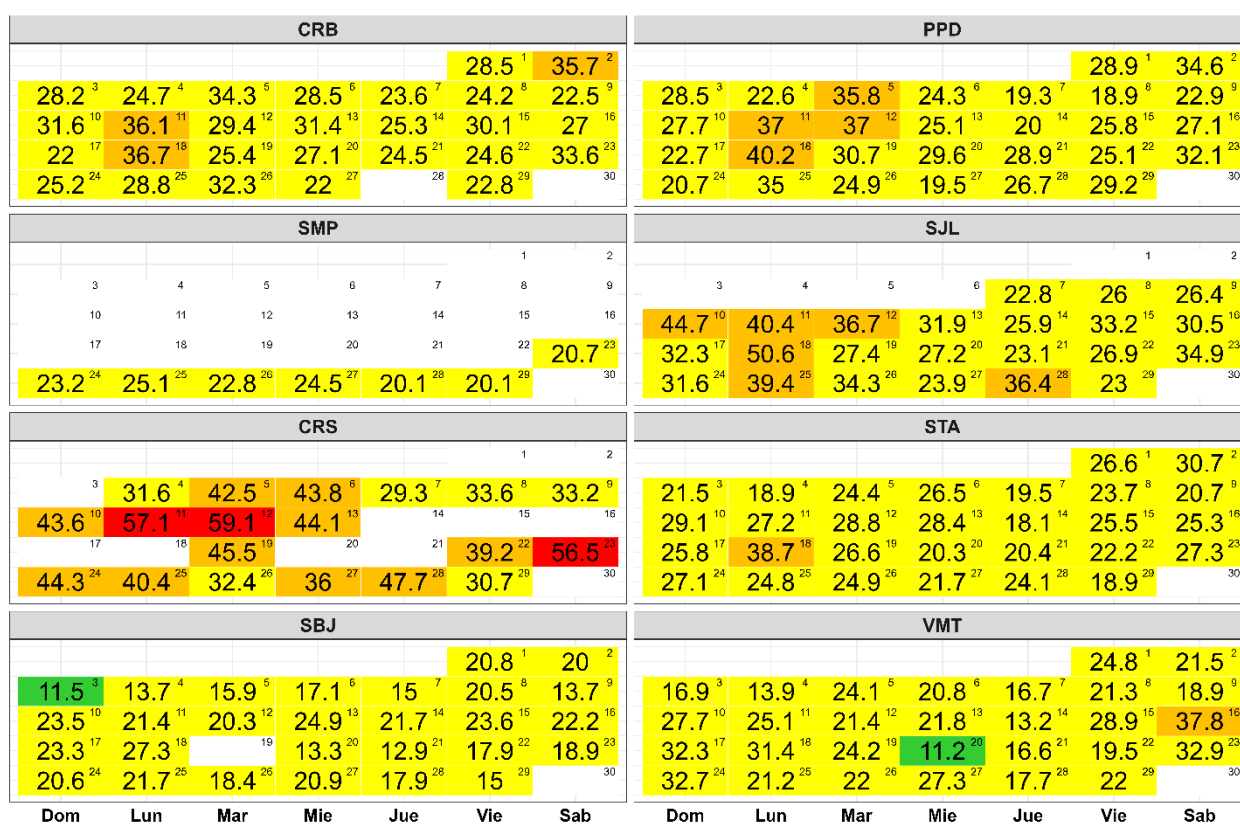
CRB

| Dom | Lun | Mar | Mie | Jue | Vie | Sab |
|---|---|---|---|---|---|---|
| | | | | | 28.5 1 | 35.7 2 |
| 28.2 3 | 24.7 4 | 34.3 5 | 28.5 6 | 23.6 7 | 24.2 8 | 22.5 9 |
| 31.6 10 | 36.1 11 | 29.4 12 | 31.4 13 | 25.3 14 | 30.1 15 | 27 16 |
| 22 17 | 36.7 18 | 25.4 19 | 27.1 20 | 24.5 21 | 24.6 22 | 33.6 23 |
| 25.2 24 | 28.8 25 | 32.3 26 | 22 27 | 28 | 22.8 29 | 30 |

PPD

| Dom | Lun | Mar | Mie | Jue | Vie | Sab |
|---|---|---|---|---|---|---|
| | | | | | 28.9 1 | 34.6 2 |
| 28.5 3 | 22.6 4 | 35.8 5 | 24.3 6 | 19.3 7 | 18.9 8 | 22.9 9 |
| 27.7 10 | 37 11 | 37 12 | 25.1 13 | 20 14 | 25.8 15 | 27.1 16 |
| 22.7 17 | 40.2 18 | 30.7 19 | 29.6 20 | 28.9 21 | 25.1 22 | 32.1 23 |
| 20.7 24 | 35 25 | 24.9 26 | 19.5 27 | 26.7 28 | 29.2 29 | 30 |

SMP

| Dom | Lun | Mar | Mie | Jue | Vie | Sab |
|---|---|---|---|---|---|---|
| | | | | | 1 | 2 |
| 3 | 4 | 5 | 6 | 7 | 8 | 9 |
| 10 | 11 | 12 | 13 | 14 | 15 | 16 |
| 17 | 18 | 19 | 20 | 21 | 22 | 20.7 23 |
| 23.2 24 | 25.1 25 | 22.8 26 | 24.5 27 | 20.1 28 | 20.1 29 | 30 |

SJL

| Dom | Lun | Mar | Mie | Jue | Vie | Sab |
|---|---|---|---|---|---|---|
| | | | | | 1 | 2 |
| 3 | 4 | 5 | 6 | 22.8 7 | 26 8 | 26.4 9 |
| 44.7 10 | 40.4 11 | 36.7 12 | 31.9 13 | 25.9 14 | 33.2 15 | 30.5 16 |
| 32.3 17 | 50.6 18 | 27.4 19 | 27.2 20 | 23.1 21 | 26.9 22 | 34.9 23 |
| 31.6 24 | 39.4 25 | 34.3 26 | 23.9 27 | 36.4 28 | 23 29 | 30 |

CRS

| Dom | Lun | Mar | Mie | Jue | Vie | Sab |
|---|---|---|---|---|---|---|
| | | | | | 1 | 2 |
| 3 | 31.6 4 | 42.5 5 | 43.8 6 | 29.3 7 | 33.6 8 | 33.2 9 |
| 43.6 10 | 57.1 11 | 59.1 12 | 44.1 13 | 14 | 15 | 16 |
| 17 | 18 | 45.5 19 | 20 | 21 | 39.2 22 | 56.5 23 |
| 44.3 24 | 40.4 25 | 32.4 26 | 36 27 | 47.7 28 | 30.7 29 | 30 |

STA

| Dom | Lun | Mar | Mie | Jue | Vie | Sab |
|---|---|---|---|---|---|---|
| | | | | | 26.6 1 | 30.7 2 |
| 21.5 3 | 18.9 4 | 24.4 5 | 26.5 6 | 19.5 7 | 23.7 8 | 20.7 9 |
| 29.1 10 | 27.2 11 | 28.8 12 | 28.4 13 | 18.1 14 | 25.5 15 | 25.3 16 |
| 25.8 17 | 38.7 18 | 26.6 19 | 20.3 20 | 20.4 21 | 22.2 22 | 27.3 23 |
| 27.1 24 | 24.8 25 | 24.9 26 | 21.7 27 | 24.1 28 | 18.9 29 | 30 |

SBJ

| Dom | Lun | Mar | Mie | Jue | Vie | Sab |
|---|---|---|---|---|---|---|
| | | | | | 20.8 1 | 20 2 |
| 11.5 3 | 13.7 4 | 15.9 5 | 17.1 6 | 15 7 | 20.5 8 | 13.7 9 |
| 23.5 10 | 21.4 11 | 20.3 12 | 24.9 13 | 21.7 14 | 23.6 15 | 22.2 16 |
| 23.3 17 | 27.3 18 | 19 | 13.3 20 | 12.9 21 | 17.9 22 | 18.9 23 |
| 20.6 24 | 21.7 25 | 18.4 26 | 20.9 27 | 17.9 28 | 15 29 | 30 |

VMT

| Dom | Lun | Mar | Mie | Jue | Vie | Sab |
|---|---|---|---|---|---|---|
| | | | | | 24.8 1 | 21.5 2 |
| 16.9 3 | 13.9 4 | 24.1 5 | 20.8 6 | 16.7 7 | 21.3 8 | 18.9 9 |
| 27.7 10 | 25.1 11 | 21.4 12 | 21.8 13 | 13.2 14 | 28.9 15 | 37.8 16 |
| 32.3 17 | 31.4 18 | 24.2 19 | 11.2 20 | 16.6 21 | 19.5 22 | 32.9 23 |
| 32.7 24 | 21.2 25 | 22 26 | 27.3 27 | 17.7 28 | 22 29 | 30 |

Dom Lun Mar Mie Jue Vie Sab